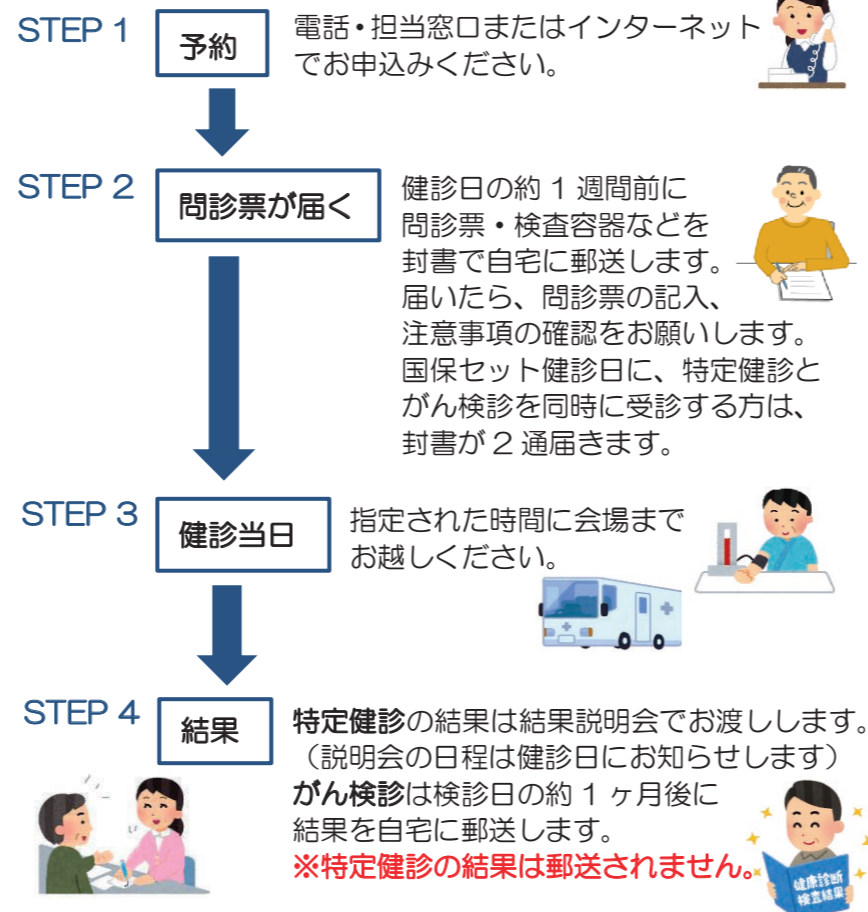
STEP 1
予約
電話・担当窓口またはインターネットでお申込みください。

STEP 2
問診票が届く
健診日の約１週間前に問診票・検査容器などを封書で自宅に郵送します。
届いたら、問診票の記入、注意事項の確認をお願いします。
国保セット健診日に、特定健診とがん検診を同時に受診する方は、封書が２通届きます。

STEP 3
健診当日
指定された時間に会場までお越しください。

STEP 4
結果
特定健診の結果は結果説明会でお渡しします。
（説明会の日程は健診日にお知らせします）
がん検診は検診日の約１ヶ月後に結果を自宅に郵送します。
※特定健診の結果は郵送されません。

健康診断検査結果